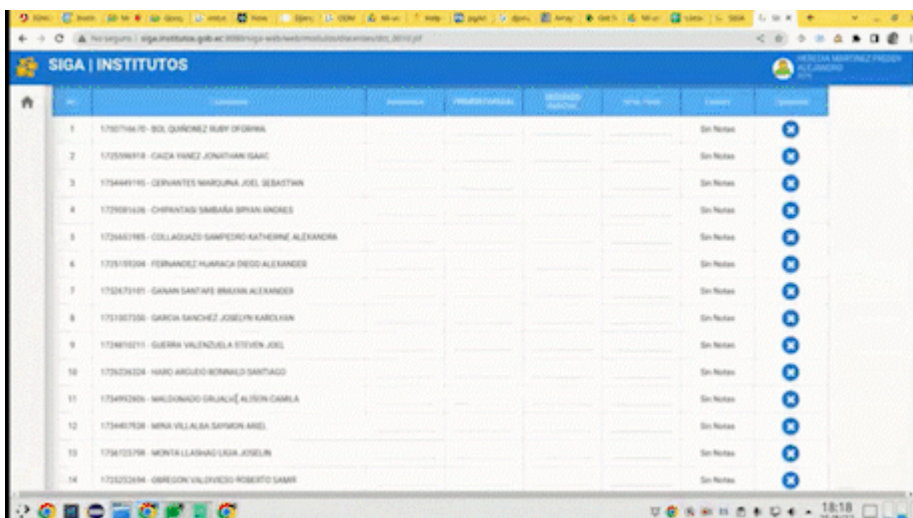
SIGA | INSTITUTOS

No seguro | siga.institutos.gob.ec

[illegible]

| N° | Estudiante | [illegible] | PRIMER PARCIAL | SEGUNDO PARCIAL | NOTA FINAL | Estado | Opciones |
|---|---|---|---|---|---|---|---|
| 1 | 1750774470 - BOL QUIÑONEZ RUBY OFORMA | | | | | Sin Notas | |
| 2 | 1725596918 - CAIZA YANEZ JONATHAN ISAAC | | | | | Sin Notas | |
| 3 | 1754449195 - CERVANTES MARQUINA JOEL SEBASTIAN | | | | | Sin Notas | |
| 4 | 1729081636 - CHIPANTASI SIMBAÑA BRYAN ANDRES | | | | | Sin Notas | |
| 5 | 1726651985 - COLLAGUAZO SAMPEDRO KATHERINE ALEXANDRA | | | | | Sin Notas | |
| 6 | 1725159208 - FERNANDEZ HUARACA DIEGO ALEXANDER | | | | | Sin Notas | |
| 7 | 1752673181 - GANAN SANTAFE BRAYAN ALEXANDER | | | | | Sin Notas | |
| 8 | 1751007350 - GARCIA SANCHEZ JOSELYN KAROLYAN | | | | | Sin Notas | |
| 9 | 1724610211 - GUERRA VALENZUELA STEVEN JOEL | | | | | Sin Notas | |
| 10 | 1726236324 - HARO ARGUDO RONNALD SANTIAGO | | | | | Sin Notas | |
| 11 | 1754992806 - MALDONADO GRIJALVA ALISON CAMILA | | | | | Sin Notas | |
| 12 | 1734407538 - MINA VILLALBA SAYMON ARIEL | | | | | Sin Notas | |
| 13 | 1756123798 - MONTALUISA LLASHAG LIGIA JOSELIN | | | | | Sin Notas | |
| 14 | 1725252694 - OBREGON VALDIVIESO ROBERTO SAMIR | | | | | Sin Notas | |

18:18